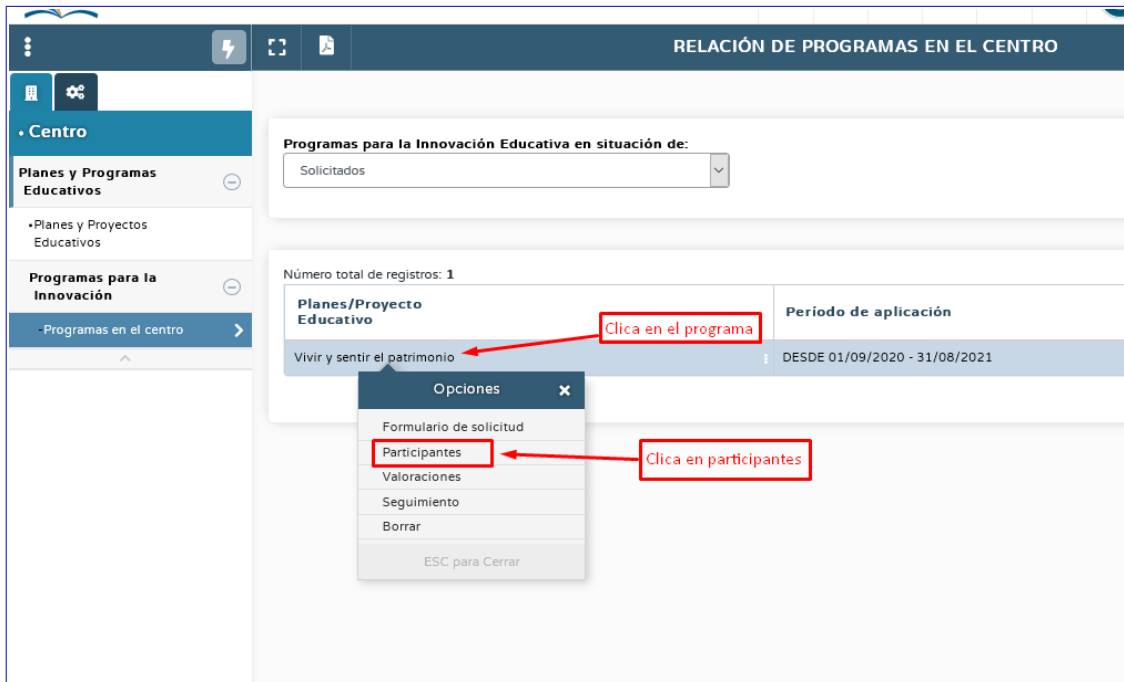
RELACIÓN DE PROGRAMAS EN EL CENTRO

• Centro

Planes y Programas Educativos

•Planes y Proyectos Educativos

Programas para la Innovación

-Programas en el centro

Programas para la Innovación Educativa en situación de:

Solicitados

Número total de registros: 1

| Planes/Proyecto Educativo | Período de aplicación |
|---|---|
| Vivir y sentir el patrimonio | DESDE 01/09/2020 - 31/08/2021 |

Clica en el programa

Opciones

Formulario de solicitud
Participantes
Valoraciones
Seguimiento
Borrar

ESC para Cerrar

Clica en participantes